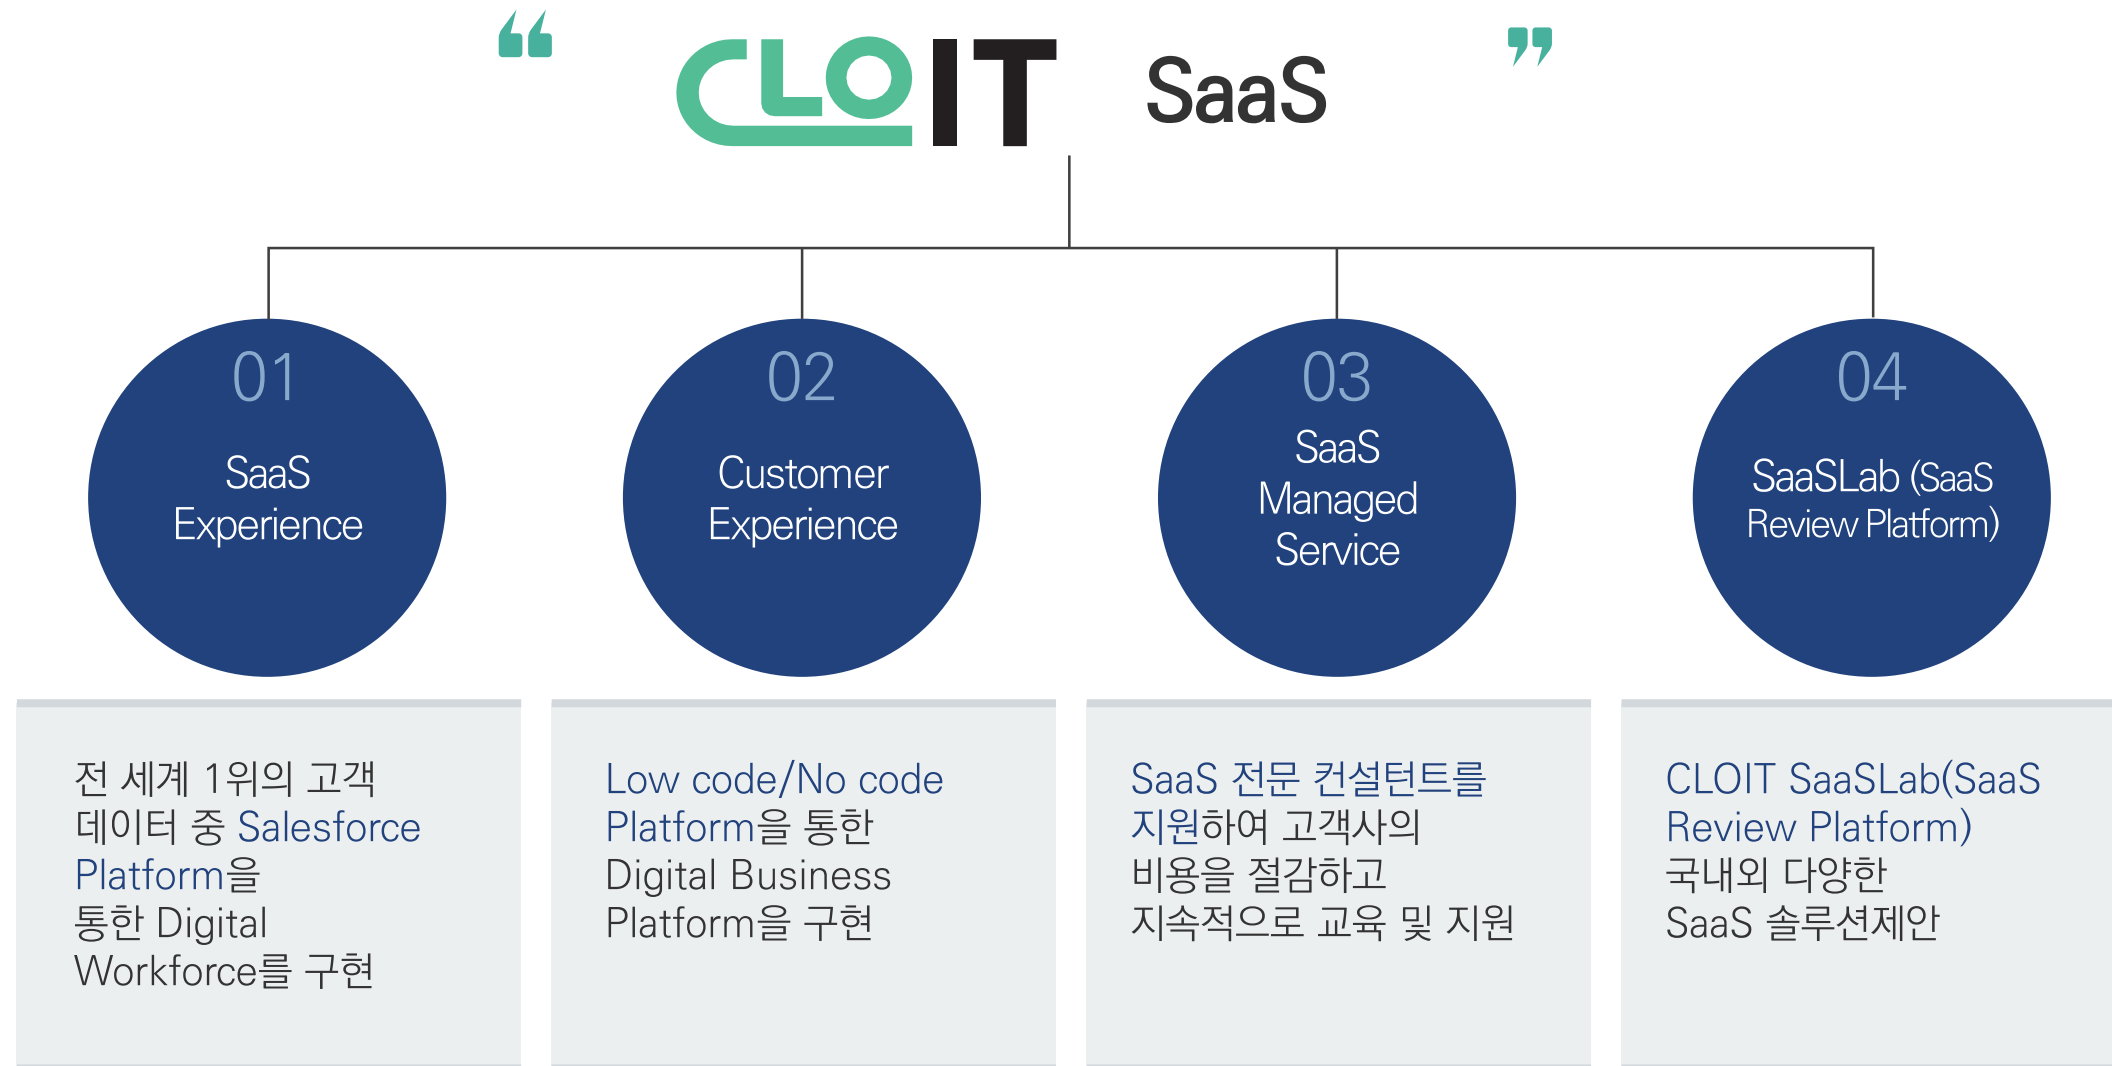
“ CLOIT SaaS ”

01
SaaS Experience

02
Customer Experience

03
SaaS Managed Service

04
SaaSLab (SaaS Review Platform)

전 세계 1위의 고객 데이터 중 Salesforce Platform을 통한 Digital Workforce를 구현

Low code/No code Platform을 통한 Digital Business Platform을 구현

SaaS 전문 컨설턴트를 지원하여 고객사의 비용을 절감하고 지속적으로 교육 및 지원

CLOIT SaaSLab(SaaS Review Platform) 국내외 다양한 SaaS 솔루션제안